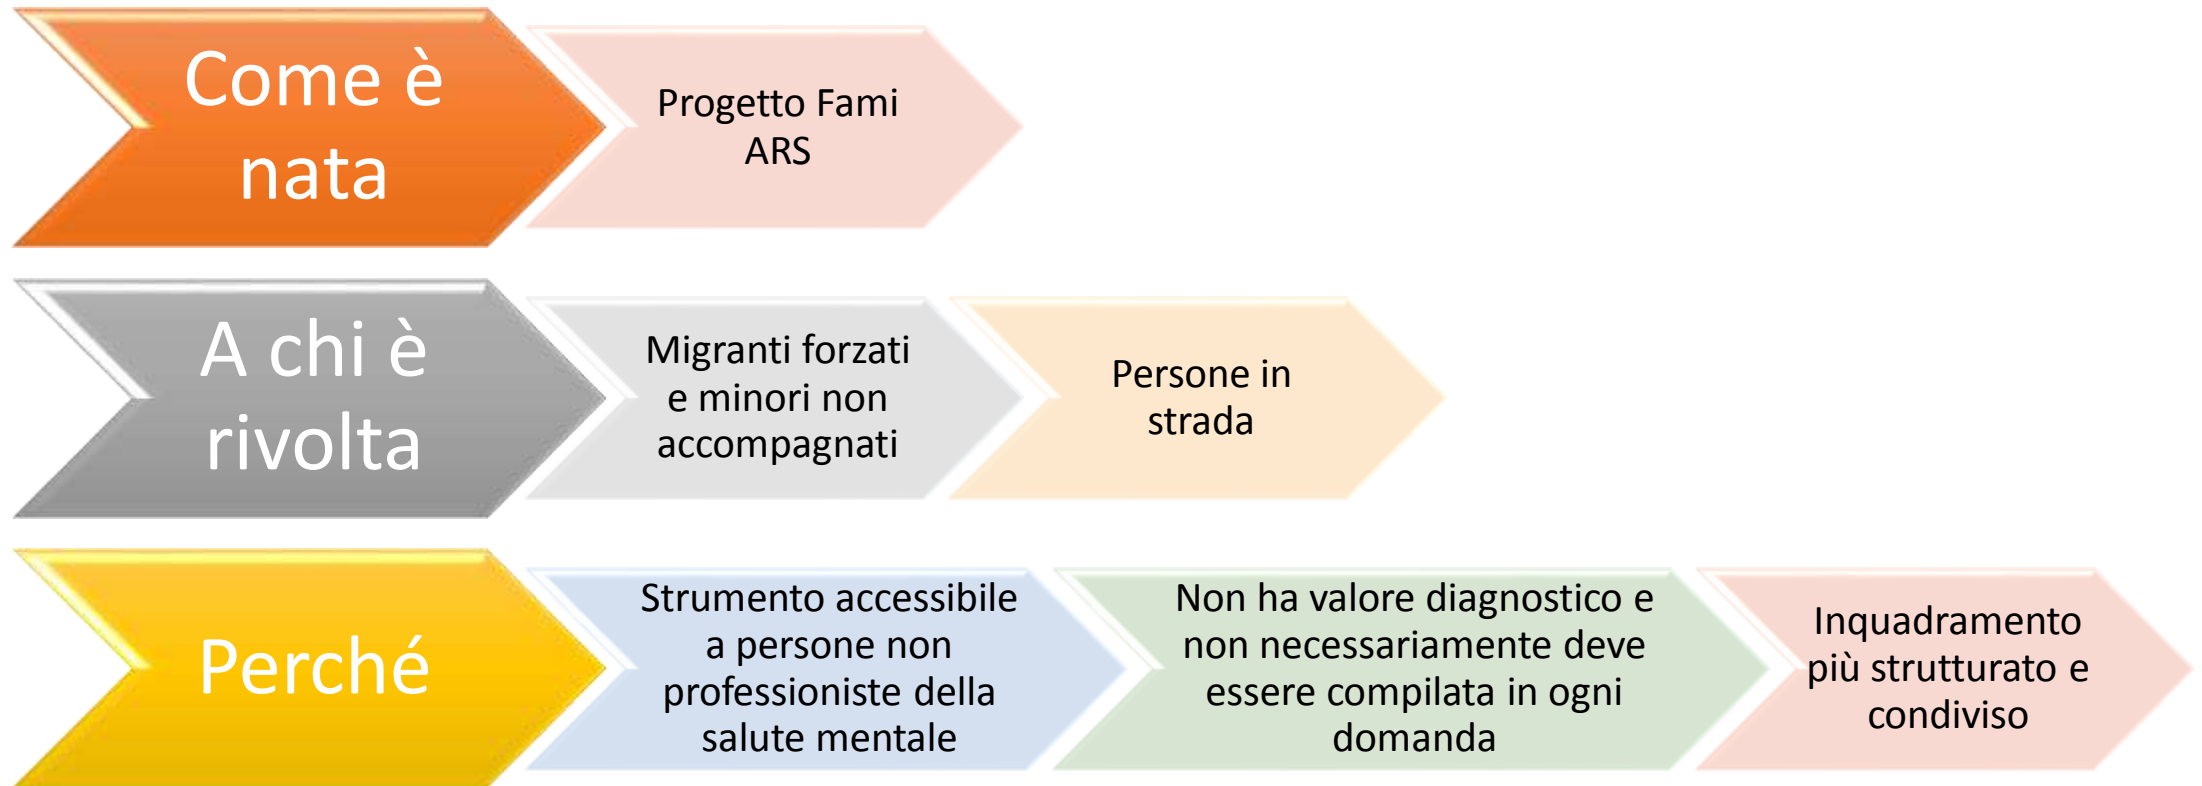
Come è nata

Progetto Fami ARS

A chi è rivolta

Migranti forzati e minori non accompagnati

Persone in strada

Perché

Strumento accessibile a persone non professioniste della salute mentale

Non ha valore diagnostico e non necessariamente deve essere compilata in ogni domanda

Inquadramento più strutturato e condiviso